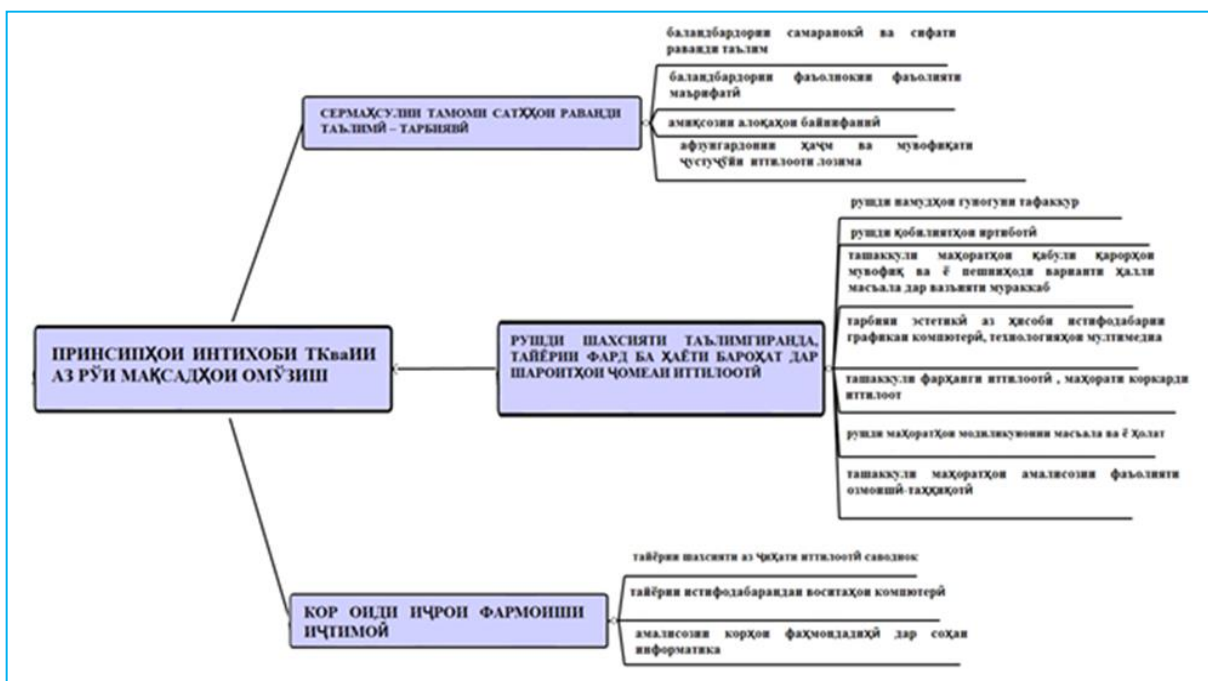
ПРИНСИПҲОИ ИНТИХОБИ ТКваИИ АЗ РӮИ МАҚСАДҲОИ ОМӮЗИШ

СЕРМАҲСУЛИИ ТАМОМИ САТҲҲОИ РАВАНДИ ТАЪЛИМӢ – ТАРБИЯВӢ

баландбардории самаранокӣ ва сифати раванди таълим

баландбардории фаъолнокии фаъолияти маърифатӣ

амиқсозии алоқаҳои байнифаннӣ

афзунгардонии ҳаҷм ва мувофиқати ҷустуҷӯйи иттилооти лозима

РУШДИ ШАХСИЯТИ ТАЪЛИМГИРАНДА, ТАЙЁРИИ ФАРД БА ҲАЁТИ БАРОҲАТ ДАР ШАРОИТҲОИ ҶОМЕАИ ИТТИЛООТӢ

рушди намудҳои гуногуни тафаккур

рушди қобилиятҳои иртиботӣ

ташаккули маҳоратҳои қабули қарорҳои мувофиқ ва ё пешниҳоди варианти ҳалли масъала дар вазъияти мураккаб

тарбияи эстетикӣ аз ҳисоби истифодабарии графикаи компютерӣ, технологияҳои мултимедиа

ташаккули фарҳанги иттилоотӣ , маҳорати коркарди иттилоот

рушди маҳоратҳои модиликунонии масъала ва ё ҳолат

ташаккули маҳоратҳои амалисозии фаъолияти озмоишӣ-таҳқиқотӣ

КОР ОНДИ ИҶРОИ ФАРМОИШИ ИҶТИМОӢ

тайёрии шахсияти аз ҷиҳати иттилоотӣ саводнок

тайёрии истифодабарандаи воситаҳои компютерӣ

амалисозии корҳои фаҳмондадиҳӣ дар соҳаи информатика